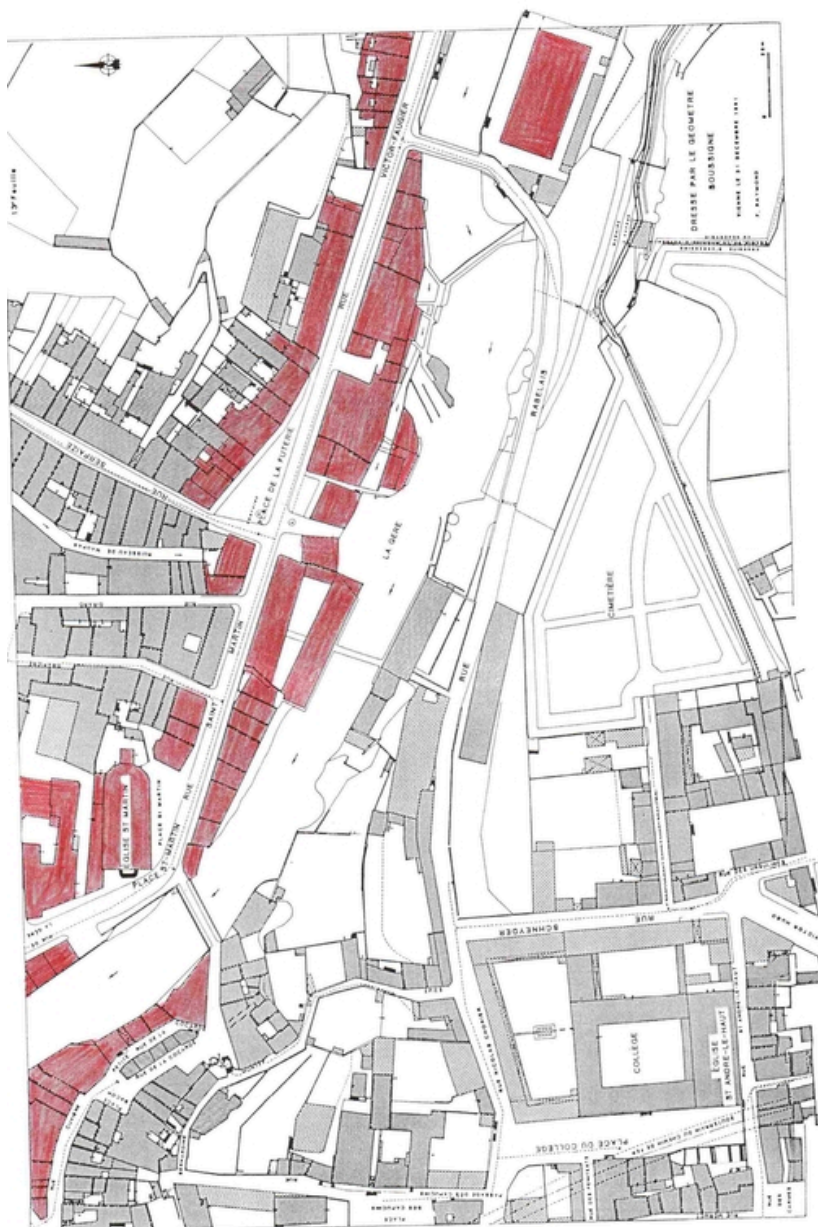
DRESSE PAR LE GEOMETRE SOUSSIGNE
VIENNE LE 31 DECEMBRE 1961
RUE VICTOR FAUGIER
PLACE DE LA PUTERIE
LA GERE
RUE RABELAIS
CIMETIÈRE
RUE SAINT MARTIN
PLACE ST MARTIN
PLACE ST MARTIN
EGLISE ST MARTIN
RUE
RUE SCHNEYDER
COLLÈGE
EGLISE ST ANDRÉ-LE-HAUT
PLACE DU COLLÈGE
RUE DE LA COCHE
PLACE DES CAPUCINS
RUE DES CAPUCINS
RUE
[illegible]